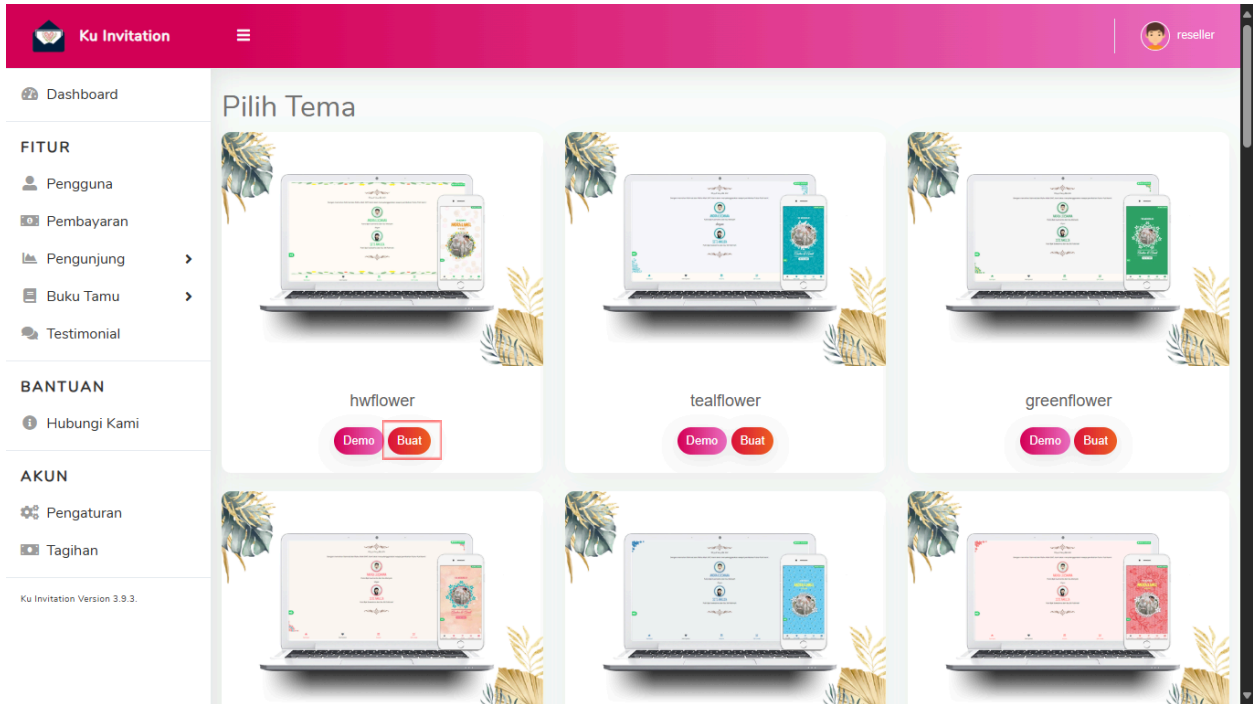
Ku Invitation

reseller

Dashboard

FITUR

Pengguna

Pembayaran

Pengunjung

Buku Tamu

Testimonial

BANTUAN

Hubungi Kami

AKUN

Pengaturan

Tagihan

Ku Invitation Version 3.9.3.

Pilih Tema

hwflower

Demo Buat

tealflower

Demo Buat

greenflower

Demo Buat